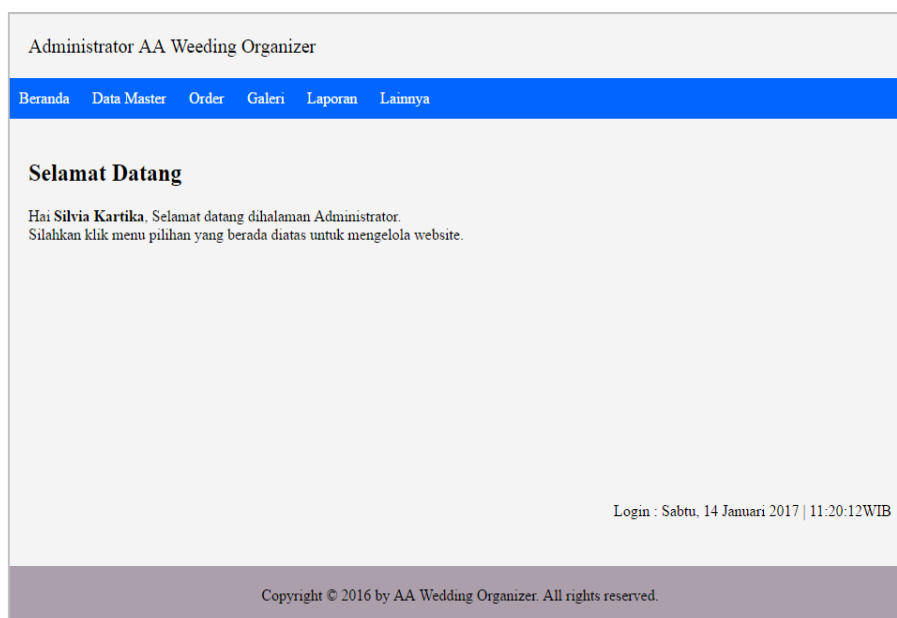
Administrator AA Weeding Organizer

Beranda Data Master Order Galeri Laporan Lainnya

Selamat Datang

Hai **Silvia Kartika**, Selamat datang dihalaman Administrator.
Silahkan klik menu pilihan yang berada diatas untuk mengelola website.

Login : Sabtu, 14 Januari 2017 | 11:20:12WIB

Copyright © 2016 by AA Wedding Organizer. All rights reserved.